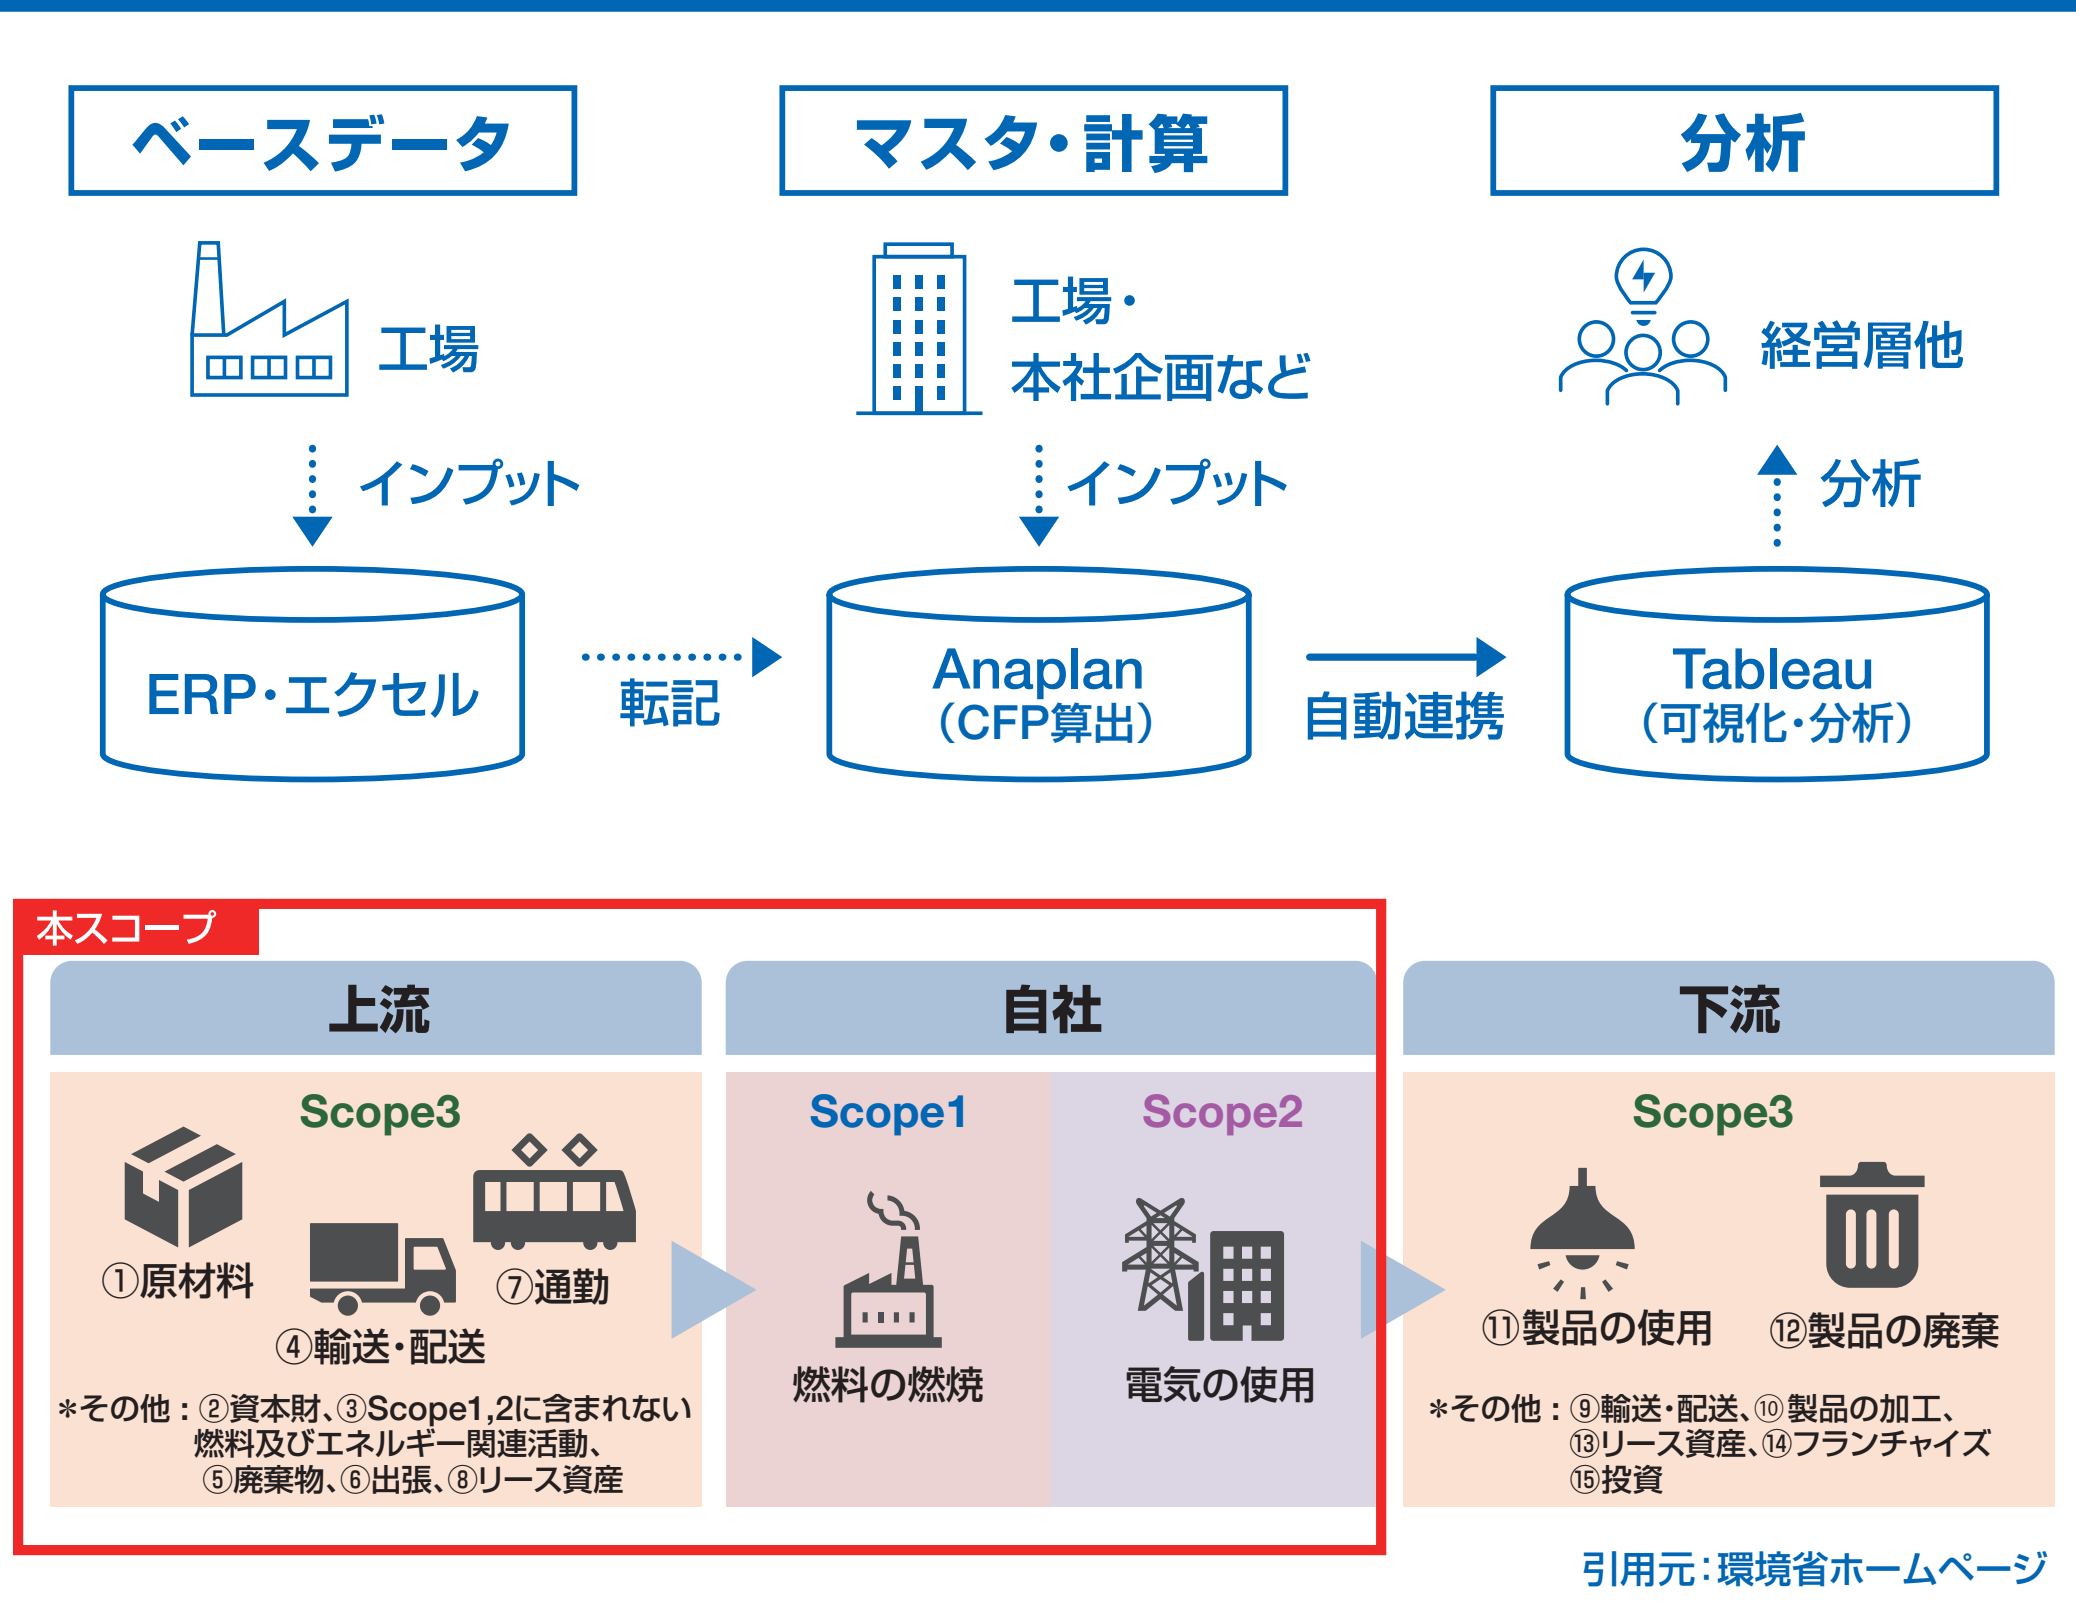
ベースデータ

マスタ・計算

分析

工場

工場・
本社企画など

経営層他

インプット

インプット

分析

ERP・エクセル

転記

Anaplan
(CFP算出)

自動連携

Tableau
(可視化・分析)

本スコープ

上流

自社

下流

Scope3

①原材料

④輸送・配送

⑦通勤

＊その他：②資本財、③Scope1,2に含まれない燃料及びエネルギー関連活動、⑤廃棄物、⑥出張、⑧リース資産

Scope1

燃料の燃焼

Scope2

電気の使用

Scope3

⑪製品の使用

⑫製品の廃棄

＊その他：⑨輸送・配送、⑩製品の加工、⑬リース資産、⑭フランチャイズ ⑮投資

引用元：環境省ホームページ